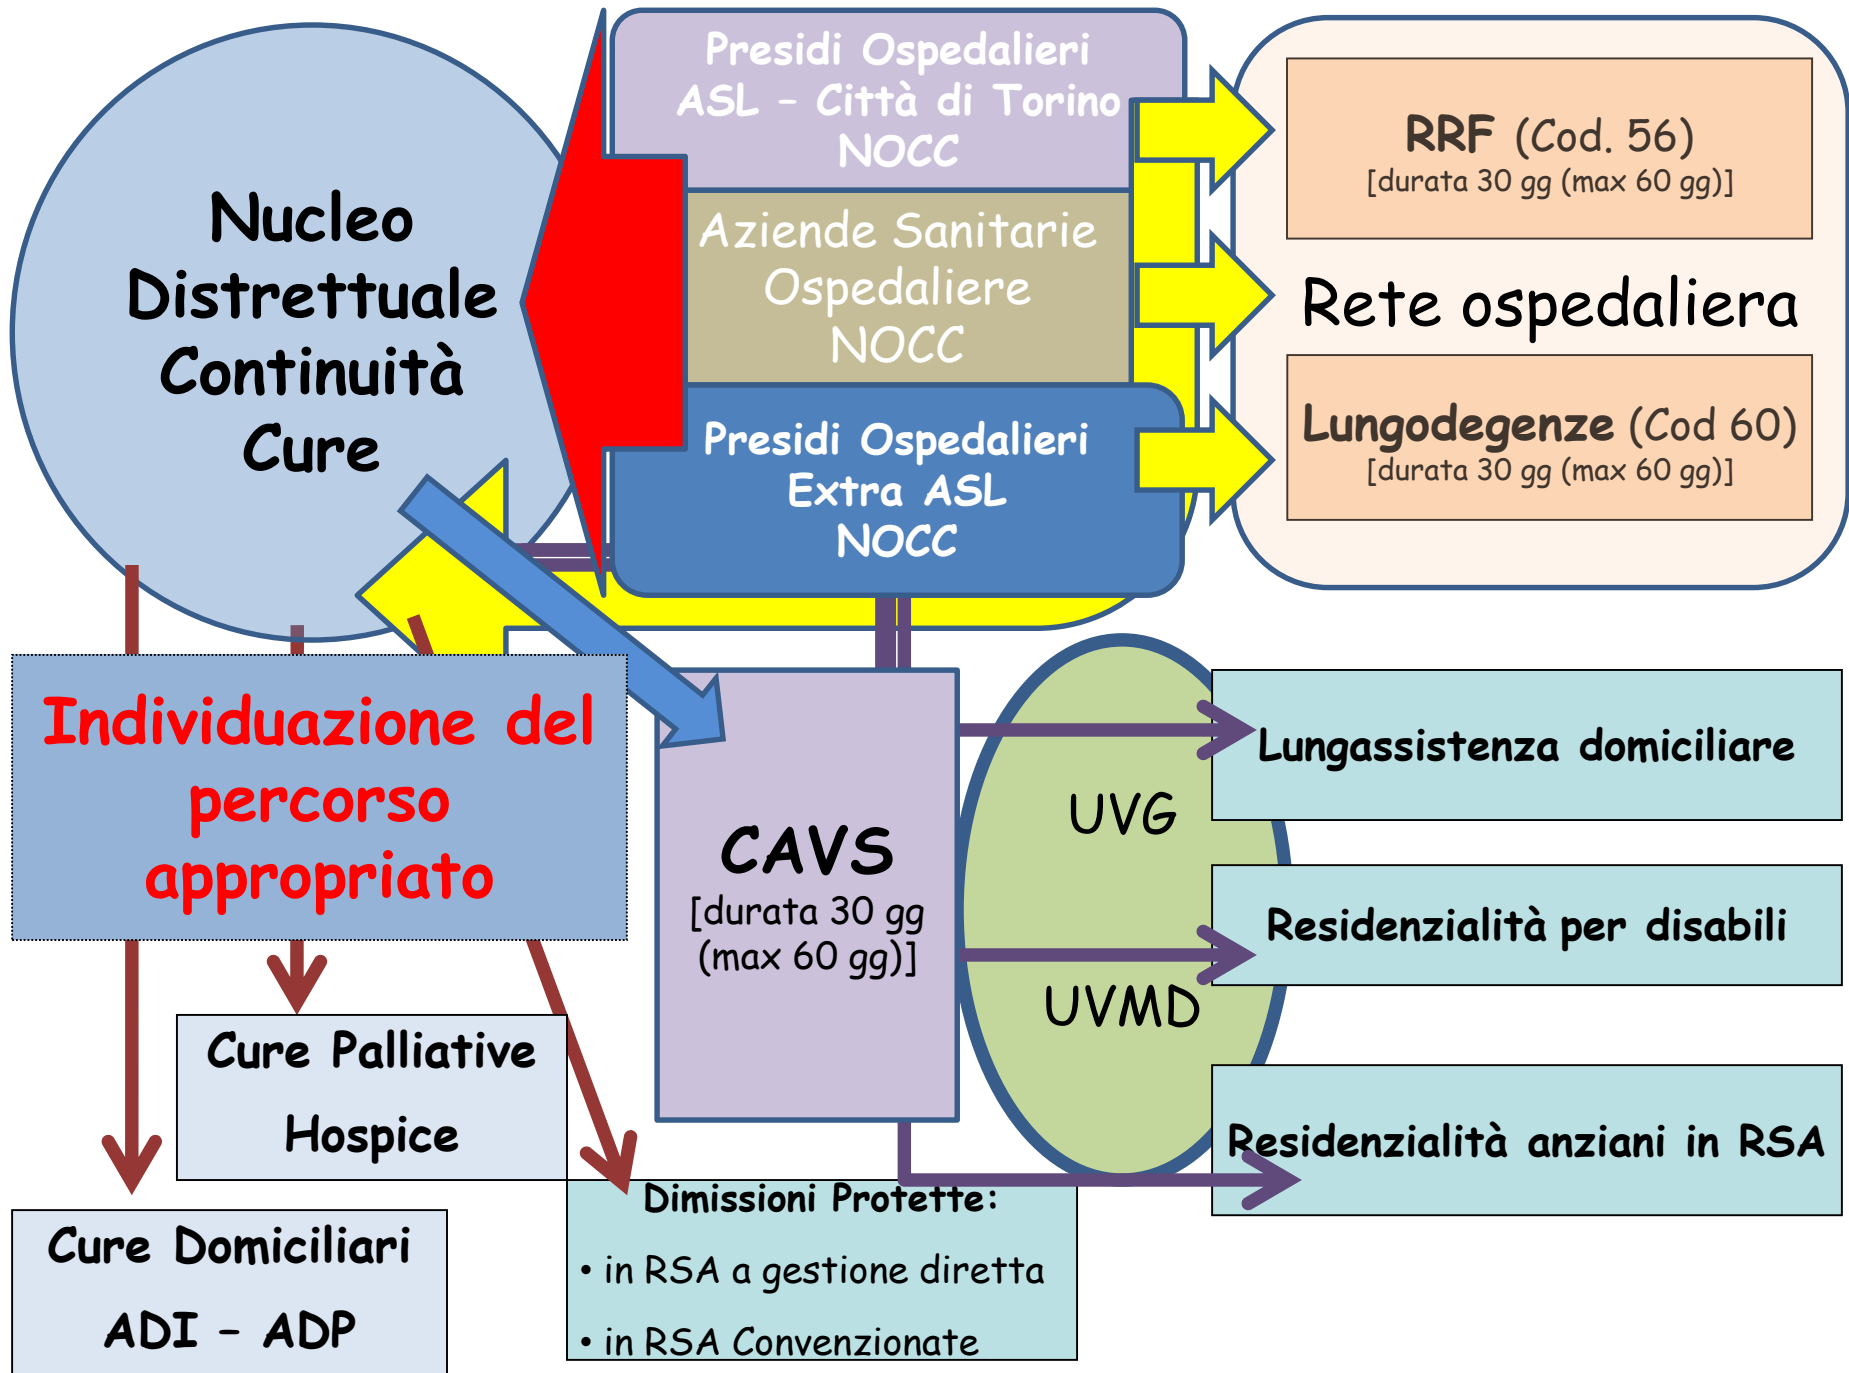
Presidi Ospedalieri ASL – Città di Torino NOCC

Aziende Sanitarie Ospedaliere NOCC

Presidi Ospedalieri Extra ASL NOCC

Nucleo Distrettuale Continuità Cure

RRF (Cod. 56)
[durata 30 gg (max 60 gg)]

Rete ospedaliera

Lungodegenze (Cod 60)
[durata 30 gg (max 60 gg)]

Individuazione del percorso appropriato

CAVS
[durata 30 gg (max 60 gg)]

UVG

UVMD

Lungassistenza domiciliare

Residenzialità per disabili

Residenzialità anziani in RSA

Cure Palliative
Hospice

Cure Domiciliari
ADI – ADP

Dimissioni Protette:
• in RSA a gestione diretta
• in RSA Convenzionate